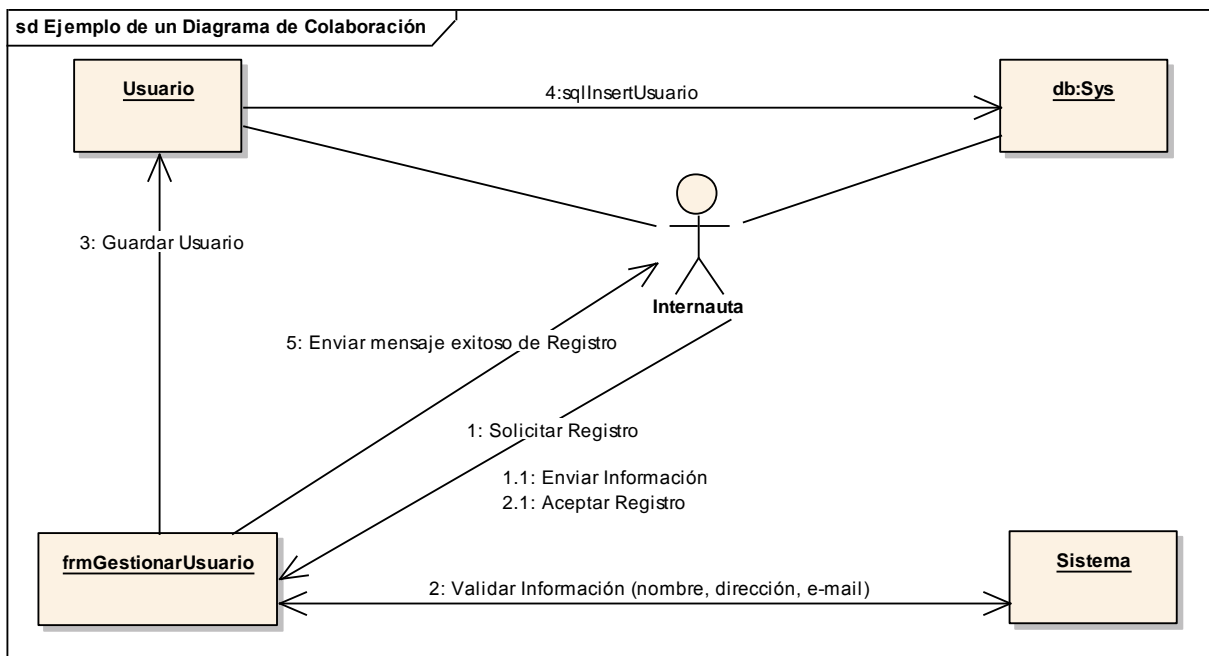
sd Ejemplo de un Diagrama de Colaboración

Usuario

4:sqlInsertUsuario

db:Sys

3: Guardar Usuario

Internauta

5: Enviar mensaje exitoso de Registro

1: Solicitar Registro

1.1: Enviar Información
2.1: Aceptar Registro

frmGestionarUsuario

Sistema

2: Validar Información (nombre, dirección, e-mail)